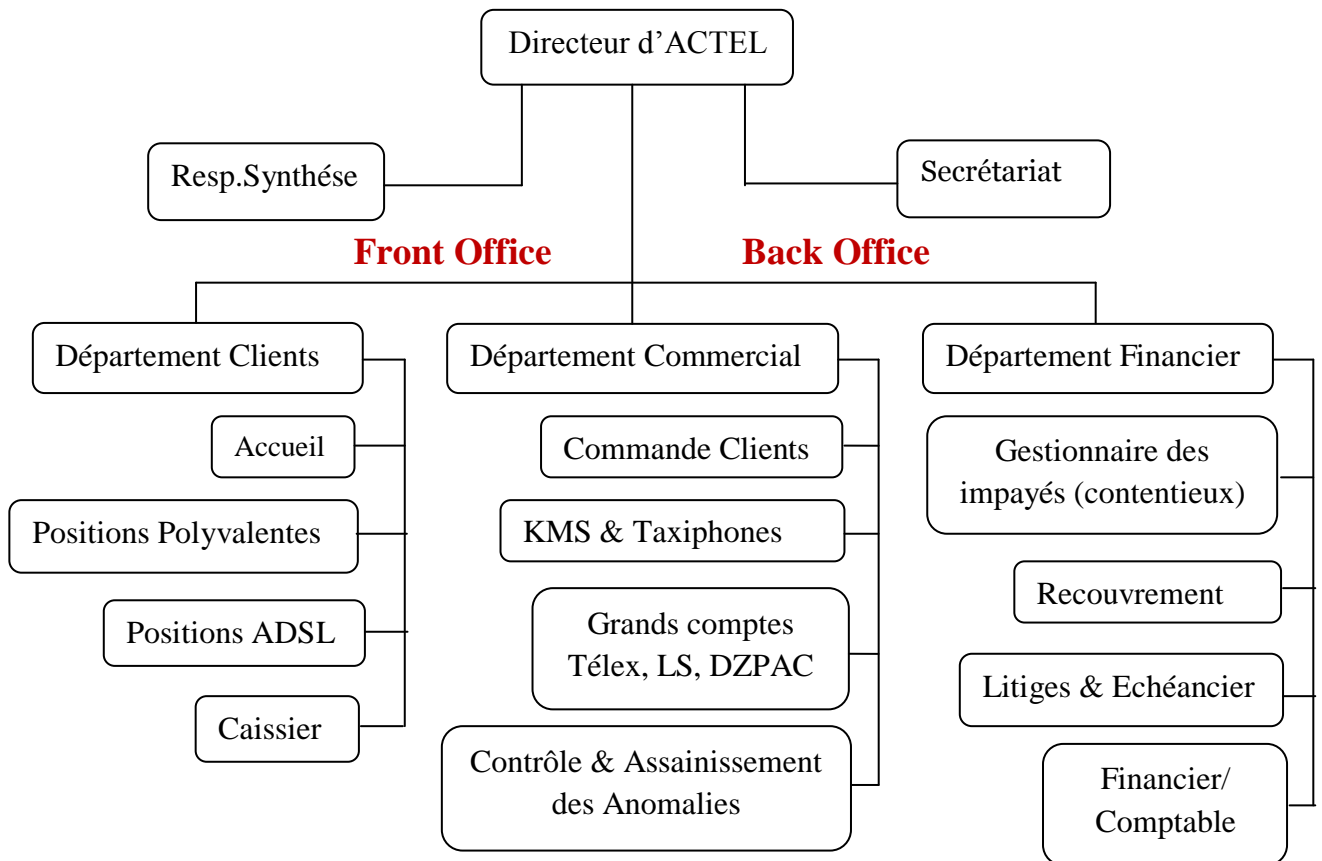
Directeur d'ACTEL

Resp.Synthése

Secrétariat

Front Office

Back Office

Département Clients

Accueil

Positions Polyvalentes

Positions ADSL

Caissier

Département Commercial

Commande Clients

KMS & Taxiphones

Grands comptes Télex, LS, DZPAC

Contrôle & Assainissement des Anomalies

Département Financier

Gestionnaire des impayés (contentieux)

Recouvrement

Litiges & Echéancier

Financier/ Comptable